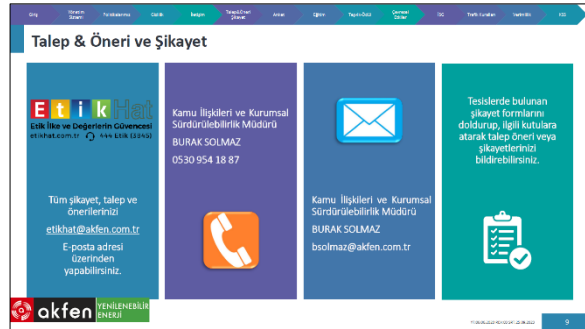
Giriş | Yönetim Sistemi | Paydaşlarımız | Gizlilik | İletişim | Talep & Öneri Şikayet | Amaç | Eğitim | Yapılış Ödül | Çevresel Etkiler | İSG | Trafik Kuralları | İstatistik | KKD

Talep & Öneri ve Şikayet

EtikHat
Etik İlke ve Değerlerin Güvencesi
etikhat.com.tr 444 ETİK (3845)

Tüm şikayet, talep ve önerilerinizi
etikhat@akfen.com.tr
E-posta adresi üzerinden yapabilirsiniz.

Kamu İlişkileri ve Kurumsal Sürdürülebilirlik Müdürü
BURAK SOLMAZ
0530 954 18 87

Kamu İlişkileri ve Kurumsal Sürdürülebilirlik Müdürü
BURAK SOLMAZ
bsolmaz@akfen.com.tr

Tesislerde bulunan şikayet formlarını doldurup, ilgili kutulara atarak talep öneri veya şikayetlerinizi bildirebilirsiniz.

akfen YENİLENEBİLİR ENERJİ

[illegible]

9